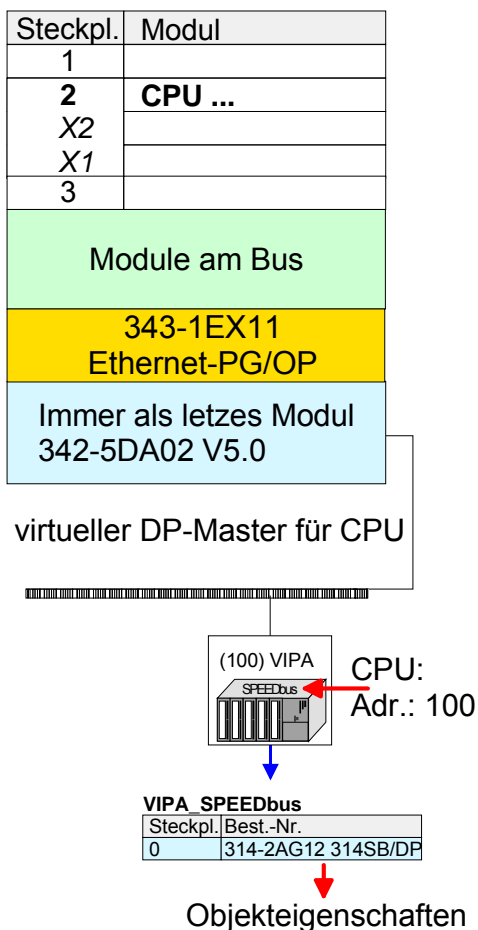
| Steckpl. | Modul |
|---|---|
| 1 | |
| **2** | **CPU ...** |
| *X2* | |
| *X1* | |
| 3 | |

Module am Bus

343-1EX11
Ethernet-PG/OP

Immer als letzes Modul
342-5DA02 V5.0

virtueller DP-Master für CPU

(100) VIPA

SPEEDbus

CPU:
Adr.: 100

**VIPA_SPEEDbus**

| Steckpl. | Best.-Nr. |
|---|---|
| 0 | 314-2AG12 314SB/DP |

Objekteigenschaften